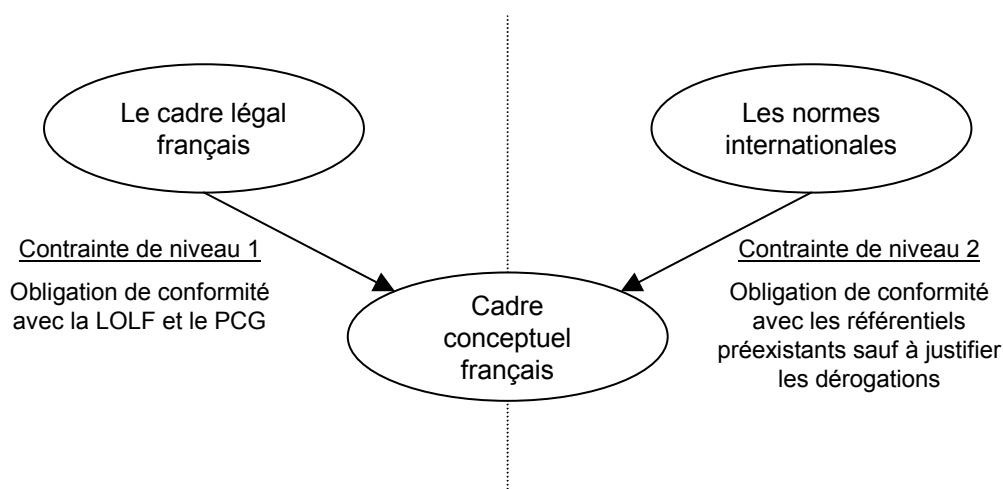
Le cadre légal français

Les normes internationales

Contrainte de niveau 1

Obligation de conformité avec la LOLF et le PCG

Cadre conceptuel français

Contrainte de niveau 2

Obligation de conformité avec les référentiels préexistants sauf à justifier les dérogations